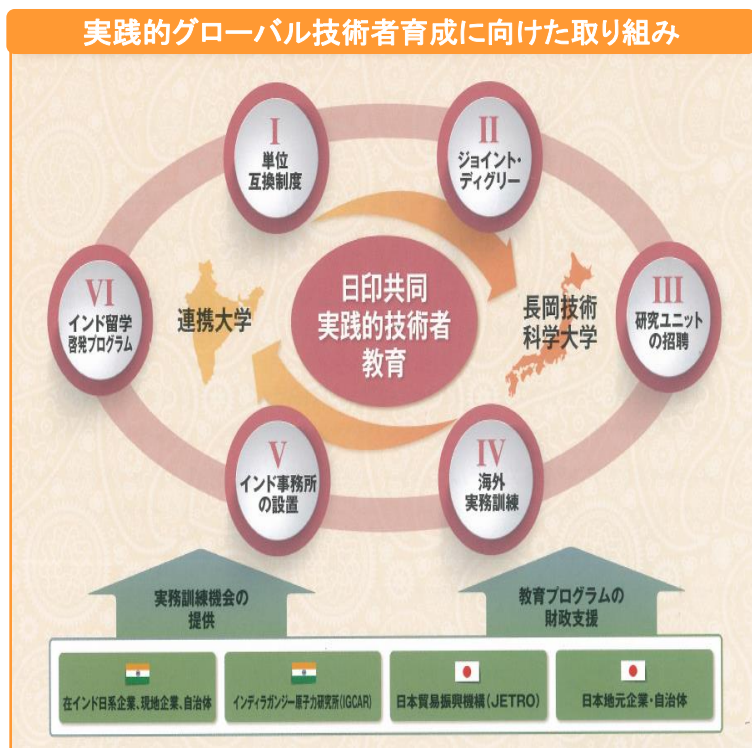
実践的グローバル技術者育成に向けた取り組み

I
単位
互換制度

II
ジョイント・
ディグリー

III
研究ユニット
の招聘

IV
海外
実務訓練

V
インド事務所
の設置

VI
インド留学
啓発プログラム

連携大学

日印共同
実践的技術者
教育

長岡技術
科学大学

実務訓練機会の
提供

教育プログラムの
財政支援

在インド日系企業、現地企業、自治体

インディラガンジー原子力研究所(IGCAR)

日本貿易振興機構(JETRO)

日本地元企業・自治体